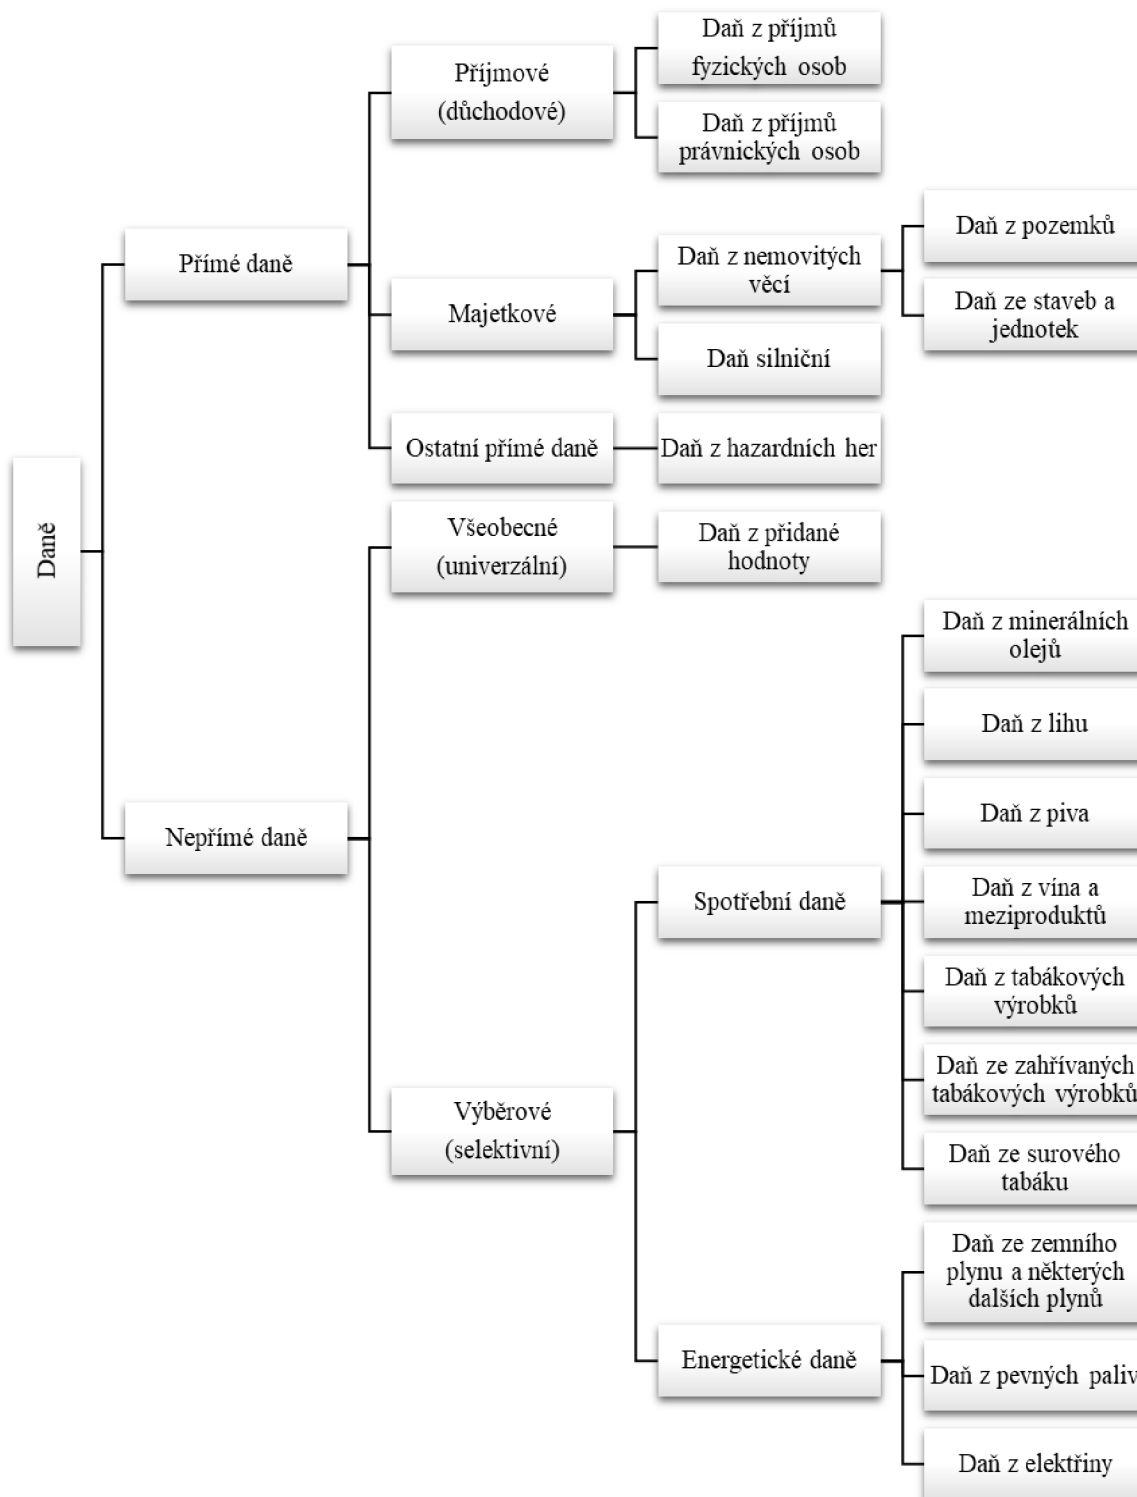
Daně

Přímé daně

Příjmové (důchodové)

Daň z příjmů fyzických osob

Daň z příjmů právnických osob

Majetkové

Daň z nemovitých věcí

Daň z pozemků

Daň ze staveb a jednotek

Daň silniční

Ostatní přímé daně

Daň z hazardních her

Nepřímé daně

Všeobecné (univerzální)

Daň z přidané hodnoty

Výběrové (selektivní)

Spotřební daně

Daň z minerálních olejů

Daň z lihu

Daň z piva

Daň z vína a meziproduktů

Daň z tabákových výrobků

Daň ze zahřívaných tabákových výrobků

Daň ze surového tabáku

Energetické daně

Daň ze zemního plynu a některých dalších plynů

Daň z pevných paliv

Daň z elektřiny